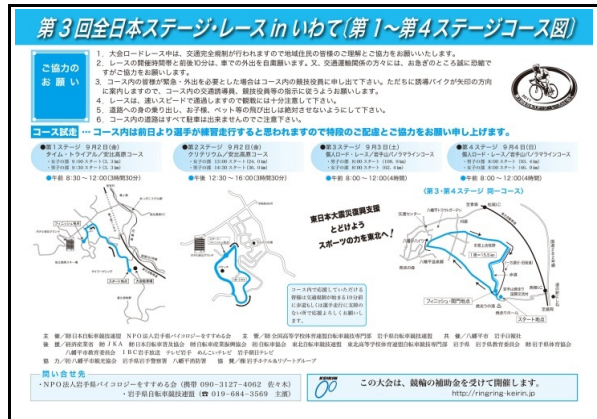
第３回全日本ステージ・レースinいわて（第１〜第４ステージコース図）

ご協力のお願い

１．大会ロードレース中は、交通完全規制が行われますので地域住民の皆様のご理解とご協力をお願いいたします。
２．レースの開催時間帯と前後30分は、車での外出を自粛願います。又、交通機関等の方々には、お急ぎのところ誠に恐縮ですがご協力をお願いします。
３．コース内の皆様が緊急・外出を必要とした場合はコース内の競技役員に申し出て下さい。ただちに誘導バイクが矢印の方向に案内しますので、コース内の交通誘導員、競技役員等の指示に従うようお願いします。
４．レースは、速いスピードで通過しますので観戦には十分注意して下さい。
５．道路への身の乗り出し、お子様、ペット等の飛び出しは絶対させないようにして下さい。
６．コース内の道路はすべて駐車禁止ですのでご注意下さい。

コース試走 … コース内は前日より選手が練習走行すると思われますので特段のご配慮とご協力をお願い申し上げます。

●第１ステージ　９月２日（金）タイム・トライアル／安比高原コース
●第２ステージ　９月２日（金）クリテリウム／安比高原コース
●第３ステージ　９月３日（土）個人ロード・レース／岩手山パノラマラインコース
●第４ステージ　９月４日（日）個人ロード・レース／岩手山パノラマラインコース

◆午前　8：30〜12：00（3時間30分）
◆午後　12：30〜16：00（3時間30分）
◆午前　8：00〜12：00（4時間）
◆午前　8：00〜12：00（4時間）

（第３・第４ステージ　同一コース）

東日本大震災復興支援とどけようスポーツの力を東北へ！

フィニッシュ
スタート地点
フィニッシュ・閉門地点
スタート地点

主　催／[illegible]
協　力／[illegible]

問い合せ先
・NPO法人岩手県バイコロジーをすすめる会（携帯 090－3127－4062 佐々木）
・岩手県自転車競技連盟（☎ 019－684－3569 主濱）

KEIRIN
この大会は、競輪の補助金を受けて開催します。
http://ringring-keirin.jp